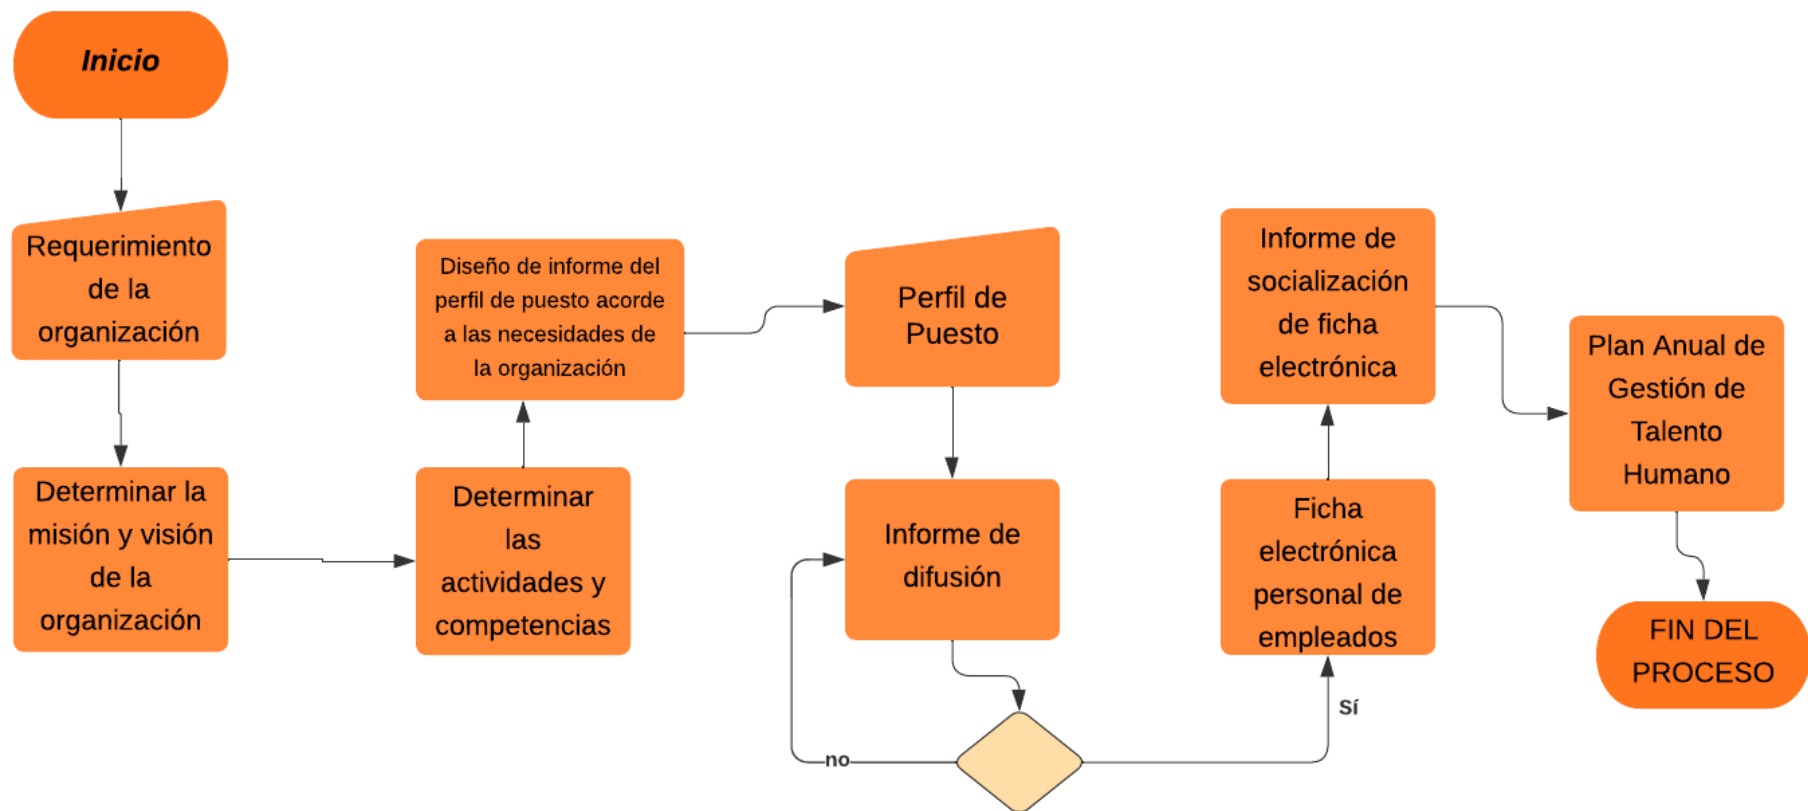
Inicio

Requerimiento de la organización

Determinar la misión y visión de la organización

Determinar las actividades y competencias

Diseño de informe del perfil de puesto acorde a las necesidades de la organización

Perfil de Puesto

Informe de difusión

no

Sí

Ficha electrónica personal de empleados

Informe de socialización de ficha electrónica

Plan Anual de Gestión de Talento Humano

FIN DEL PROCESO